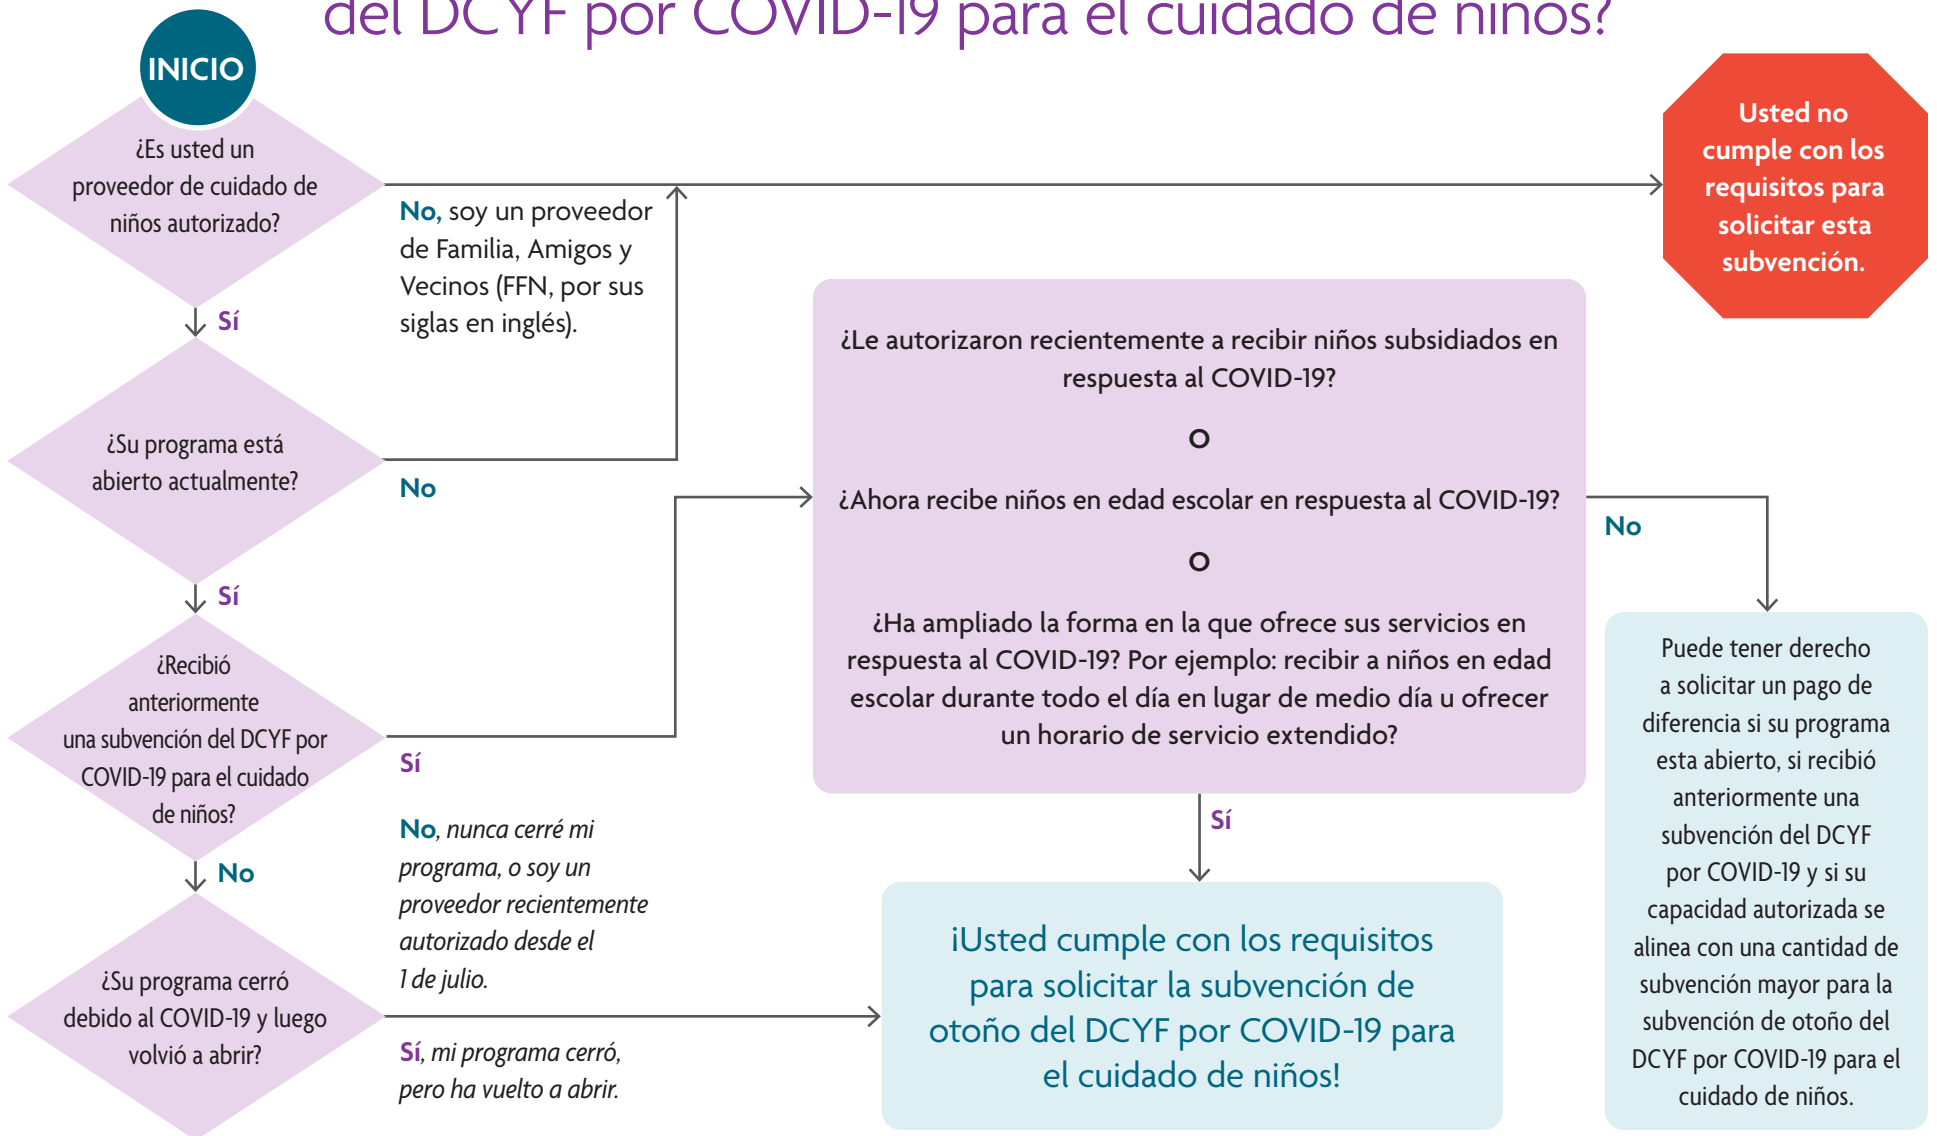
del DCYF por COVID-19 para el cuidado de niños?

INICIO

¿Es usted un proveedor de cuidado de niños autorizado?

No, soy un proveedor de Familia, Amigos y Vecinos (FFN, por sus siglas en inglés).

Usted no cumple con los requisitos para solicitar esta subvención.

Sí

¿Su programa está abierto actualmente?

No

Sí

¿Recibió anteriormente una subvención del DCYF por COVID-19 para el cuidado de niños?

Sí

No

¿Su programa cerró debido al COVID-19 y luego volvió a abrir?

No, nunca cerré mi programa, o soy un proveedor recientemente autorizado desde el 1 de julio.

Sí, mi programa cerró, pero ha vuelto a abrir.

¿Le autorizaron recientemente a recibir niños subsidiados en respuesta al COVID-19?

O

¿Ahora recibe niños en edad escolar en respuesta al COVID-19?

O

¿Ha ampliado la forma en la que ofrece sus servicios en respuesta al COVID-19? Por ejemplo: recibir a niños en edad escolar durante todo el día en lugar de medio día u ofrecer un horario de servicio extendido?

No

Sí

¡Usted cumple con los requisitos para solicitar la subvención de otoño del DCYF por COVID-19 para el cuidado de niños!

Puede tener derecho a solicitar un pago de diferencia si su programa esta abierto, si recibió anteriormente una subvención del DCYF por COVID-19 y si su capacidad autorizada se alinea con una cantidad de subvención mayor para la subvención de otoño del DCYF por COVID-19 para el cuidado de niños.